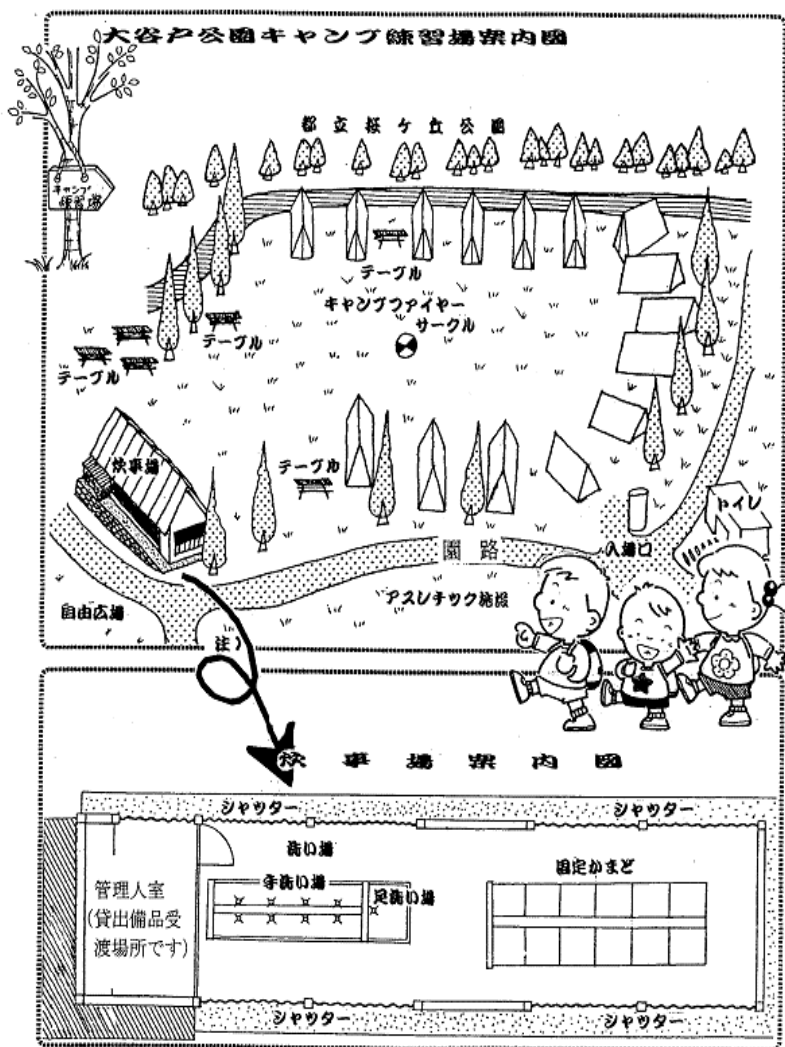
大谷戸公園キャンプ練習場案内図

キャンプ練習場

都立桜ケ丘公園

テーブル

キャンプファイヤーサークル

テーブル

テーブル

テーブル

炊事場

トイレ

園路

入場口

アスレチック施設

自由広場

注)

炊事場案内図

シャッター

シャッター

洗い場

手洗い場

足洗い場

固定かまど

管理人室
(貸出備品受渡場所です)

シャッター

シャッター